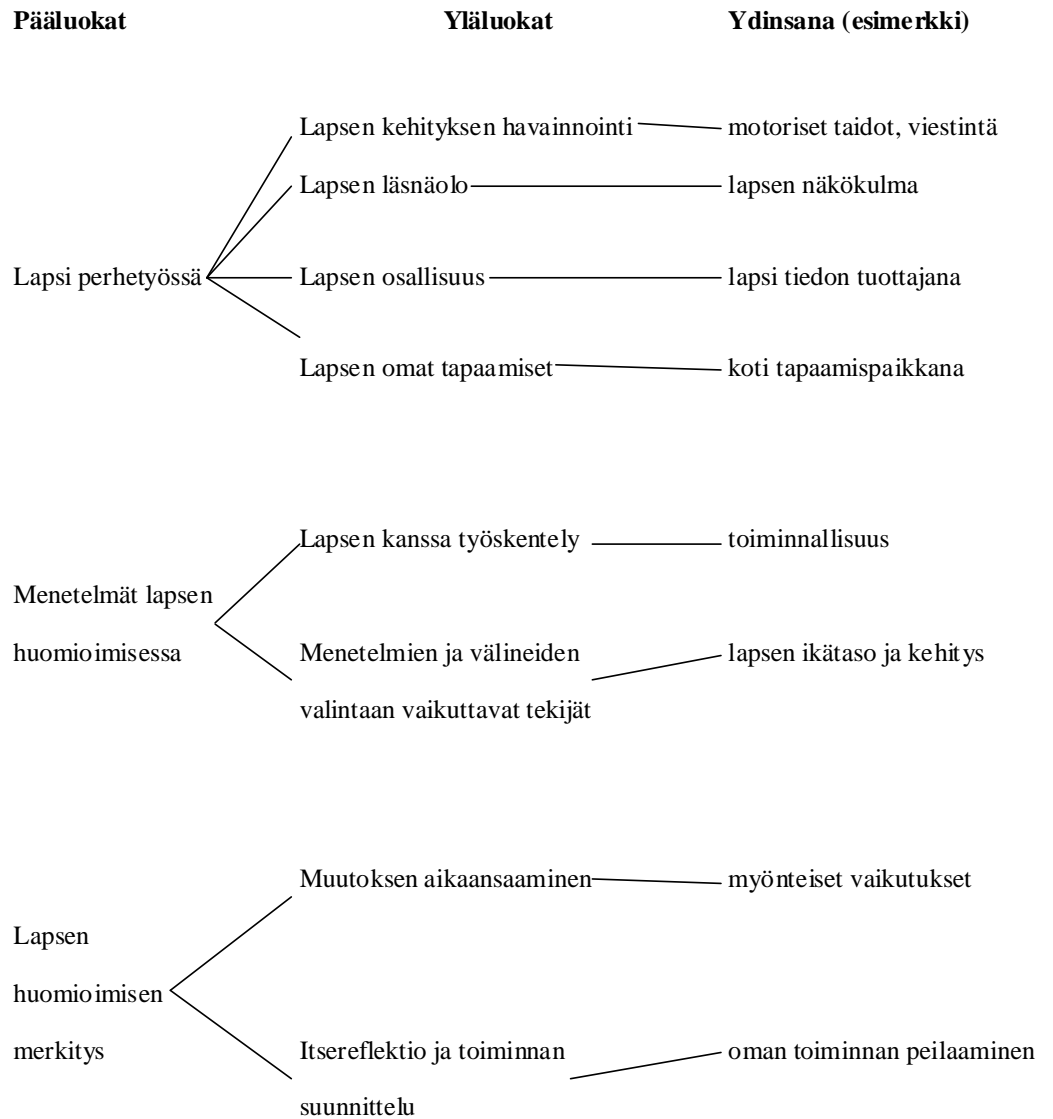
**Pääluokat** **Yläluokat** **Ydinsana (esimerkki)**

Lapsi perhetyössä

Lapsen kehityksen havainnointi — motoriset taidot, viestintä

Lapsen läsnäolo — lapsen näkökulma

Lapsen osallisuus — lapsi tiedon tuottajana

Lapsen omat tapaamiset — koti tapaamispaikkana

Menetelmät lapsen huomioimisessa

Lapsen kanssa työskentely — toiminnallisuus

Menetelmien ja välineiden valintaan vaikuttavat tekijät — lapsen ikätaso ja kehitys

Lapsen huomioimisen merkitys

Muutoksen aikaansaaminen — myönteiset vaikutukset

Itsereflektio ja toiminnan suunnittelu — oman toiminnan peilaaminen